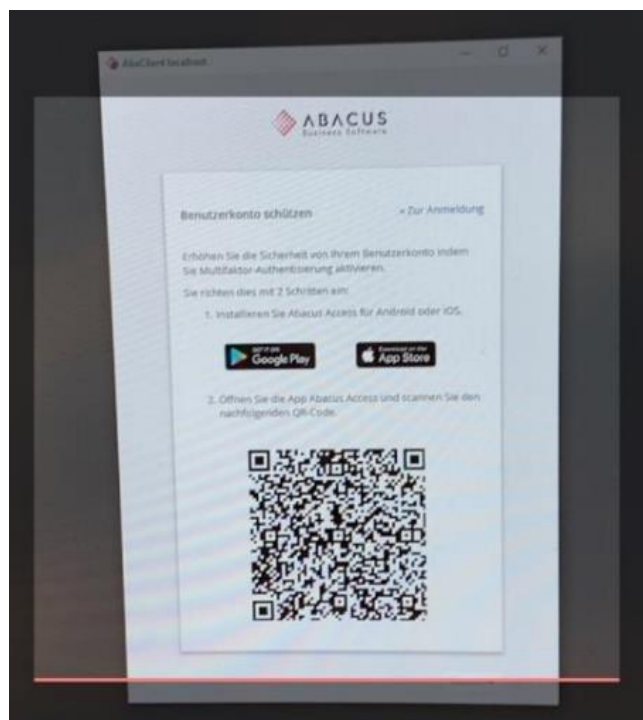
AbaClient localhost

ABACUS
Business Software

Benutzerkonto schützen

« Zur Anmeldung

Erhöhen Sie die Sicherheit von Ihrem Benutzerkonto indem Sie Multifaktor-Authentisierung aktivieren.

Sie richten dies mit 2 Schritten ein:

1. Installieren Sie Abacus Access für Android oder iOS.

GET IT ON
Google Play

Download on the
App Store

2. Öffnen Sie die App Abacus Access und scannen Sie den nachfolgenden QR-Code.